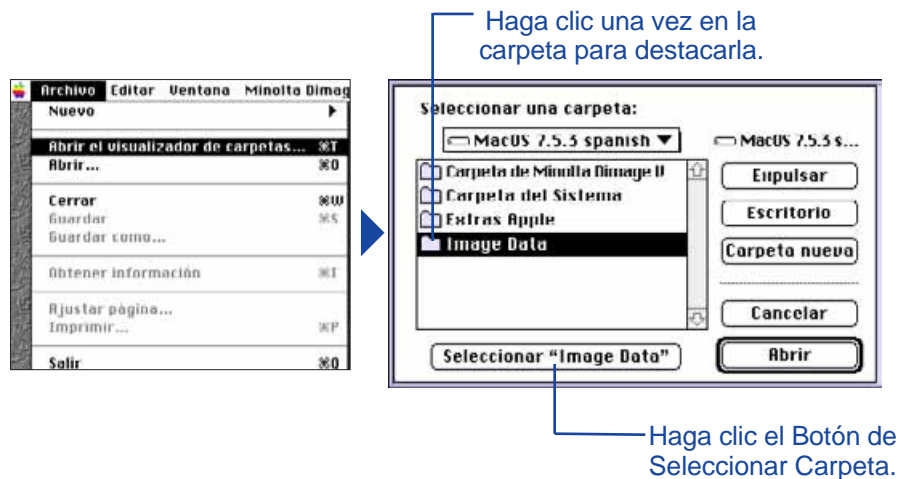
Haga clic una vez en la carpeta para destacarla.

Archivo Editar Ventana Minolta Dimag
Nuevo
Abrir el visualizador de carpetas... ⌘T
Abrir... ⌘O
Cerrar ⌘W
Guardar ⌘S
Guardar como...
Obtener información ⌘I
Ajustar página...
Imprimir... ⌘P
Salir ⌘Q

Seleccionar una carpeta:
MacOS 7.5.5 spanish
MacOS 7.5.5 s...
Carpeta de Minolta Dimage V
Carpeta del Sistema
Extras Apple
Image Data
Expulsar
Escritorio
Carpeta nueva
Cancelar
Seleccionar "Image Data"
Abrir

Haga clic el Botón de Seleccionar Carpeta.